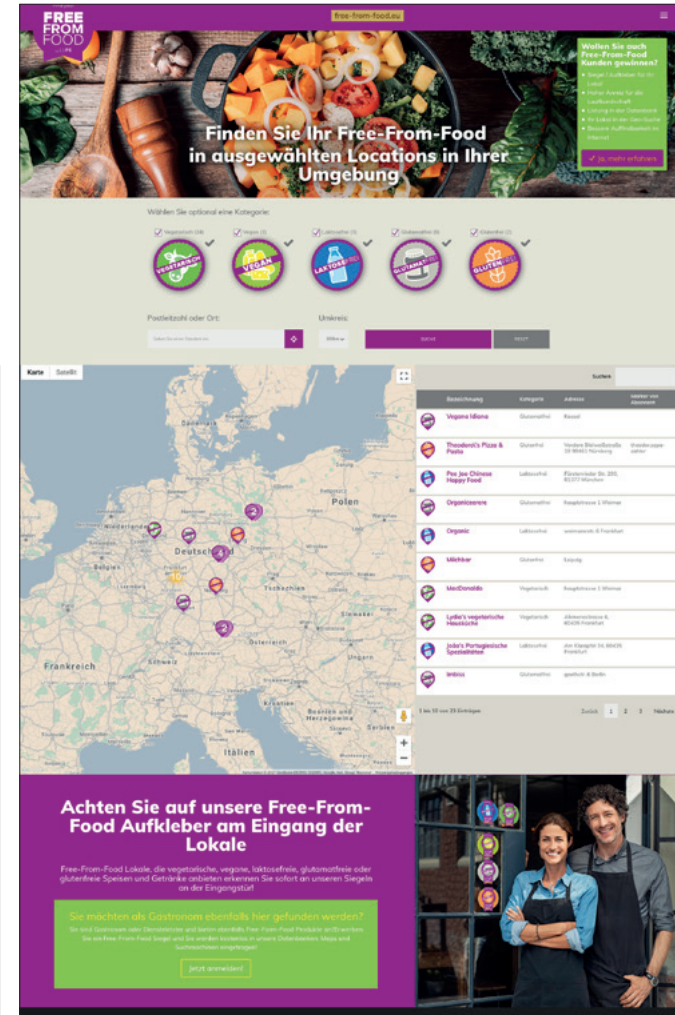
FREE FROM FOOD

free-from-food.eu

Wollen Sie auch Free-From-Food Kunden gewinnen?

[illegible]

Ja, mehr erfahren

Finden Sie Ihr Free-From-Food in ausgewählten Locations in Ihrer Umgebung

Wählen Sie optional eine Kategorie:

Vegetarisch (28) Vegan (9) Laktosefrei (9) Glutamatfrei (9) Glutenfrei (1)

VEGETARISCH VEGAN LAKTOSEFREI GLUTAMATFREI GLUTENFREI

Postleitzahl oder Ort: Umkreis:

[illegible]

Karte Satellit

Polen Deutschland Niederlande Tschechien Frankreich Schweiz Österreich Italien

Suchen

| Bezeichnung | Kategorie | Adresse | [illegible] |
|---|---|---|---|
| Vegana Idiana | Glutamatfrei | Kassel | |
| Theodoro's Pizza & Pasta | Glutenfrei | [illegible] | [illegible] |
| Pao Jao Chinese Happy Food | Laktosefrei | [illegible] | |
| Organicmeere | Glutamatfrei | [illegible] | |
| Organic | Laktosefrei | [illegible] | |
| Milchbar | Glutenfrei | Leipzig | |
| MacDonalds | Vegetarisch | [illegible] | |
| Lydia's vegetarische Hausküche | Vegetarisch | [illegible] | |
| João's Portugiesische Spezialitäten | Laktosefrei | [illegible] | |
| Imbiss | Glutamatfrei | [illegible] | |

1 bis 10 von 23 Einträgen

Zurück 1 2 3 Nächste

Achten Sie auf unsere Free-From-Food Aufkleber am Eingang der Lokale

Free-From-Food Lokale, die vegetarische, vegane, laktosefreie, glutamatfreie oder glutenfreie Speisen und Getränke anbieten erkennen Sie sofort an unseren Siegeln an der Eingangstür!

Sie möchten als Gastronom ebenfalls hier gefunden werden?

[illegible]

Jetzt anmelden!